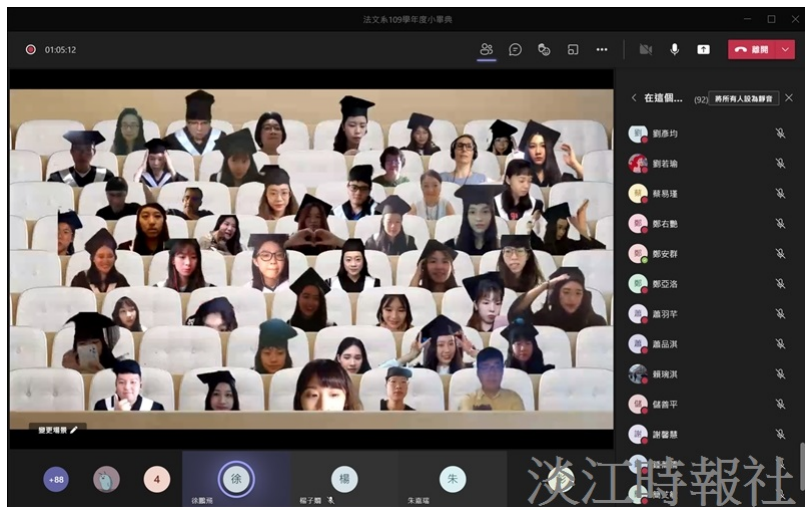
法文系109學年度小畢典

01:05:12

離開

在這個... (92) 將所有人設為靜音

劉彥均
劉若瑜
賴易瑾
鄭右勳
鄭安群
鄭亞浩
蕭羽芊
蕭晶淇
賴瑞淇
儲普平
謝馨慧

變更場景

+88

4

徐

徐鵬翔

楊

楊子顯

朱

朱嘉瑄

淡江時報社